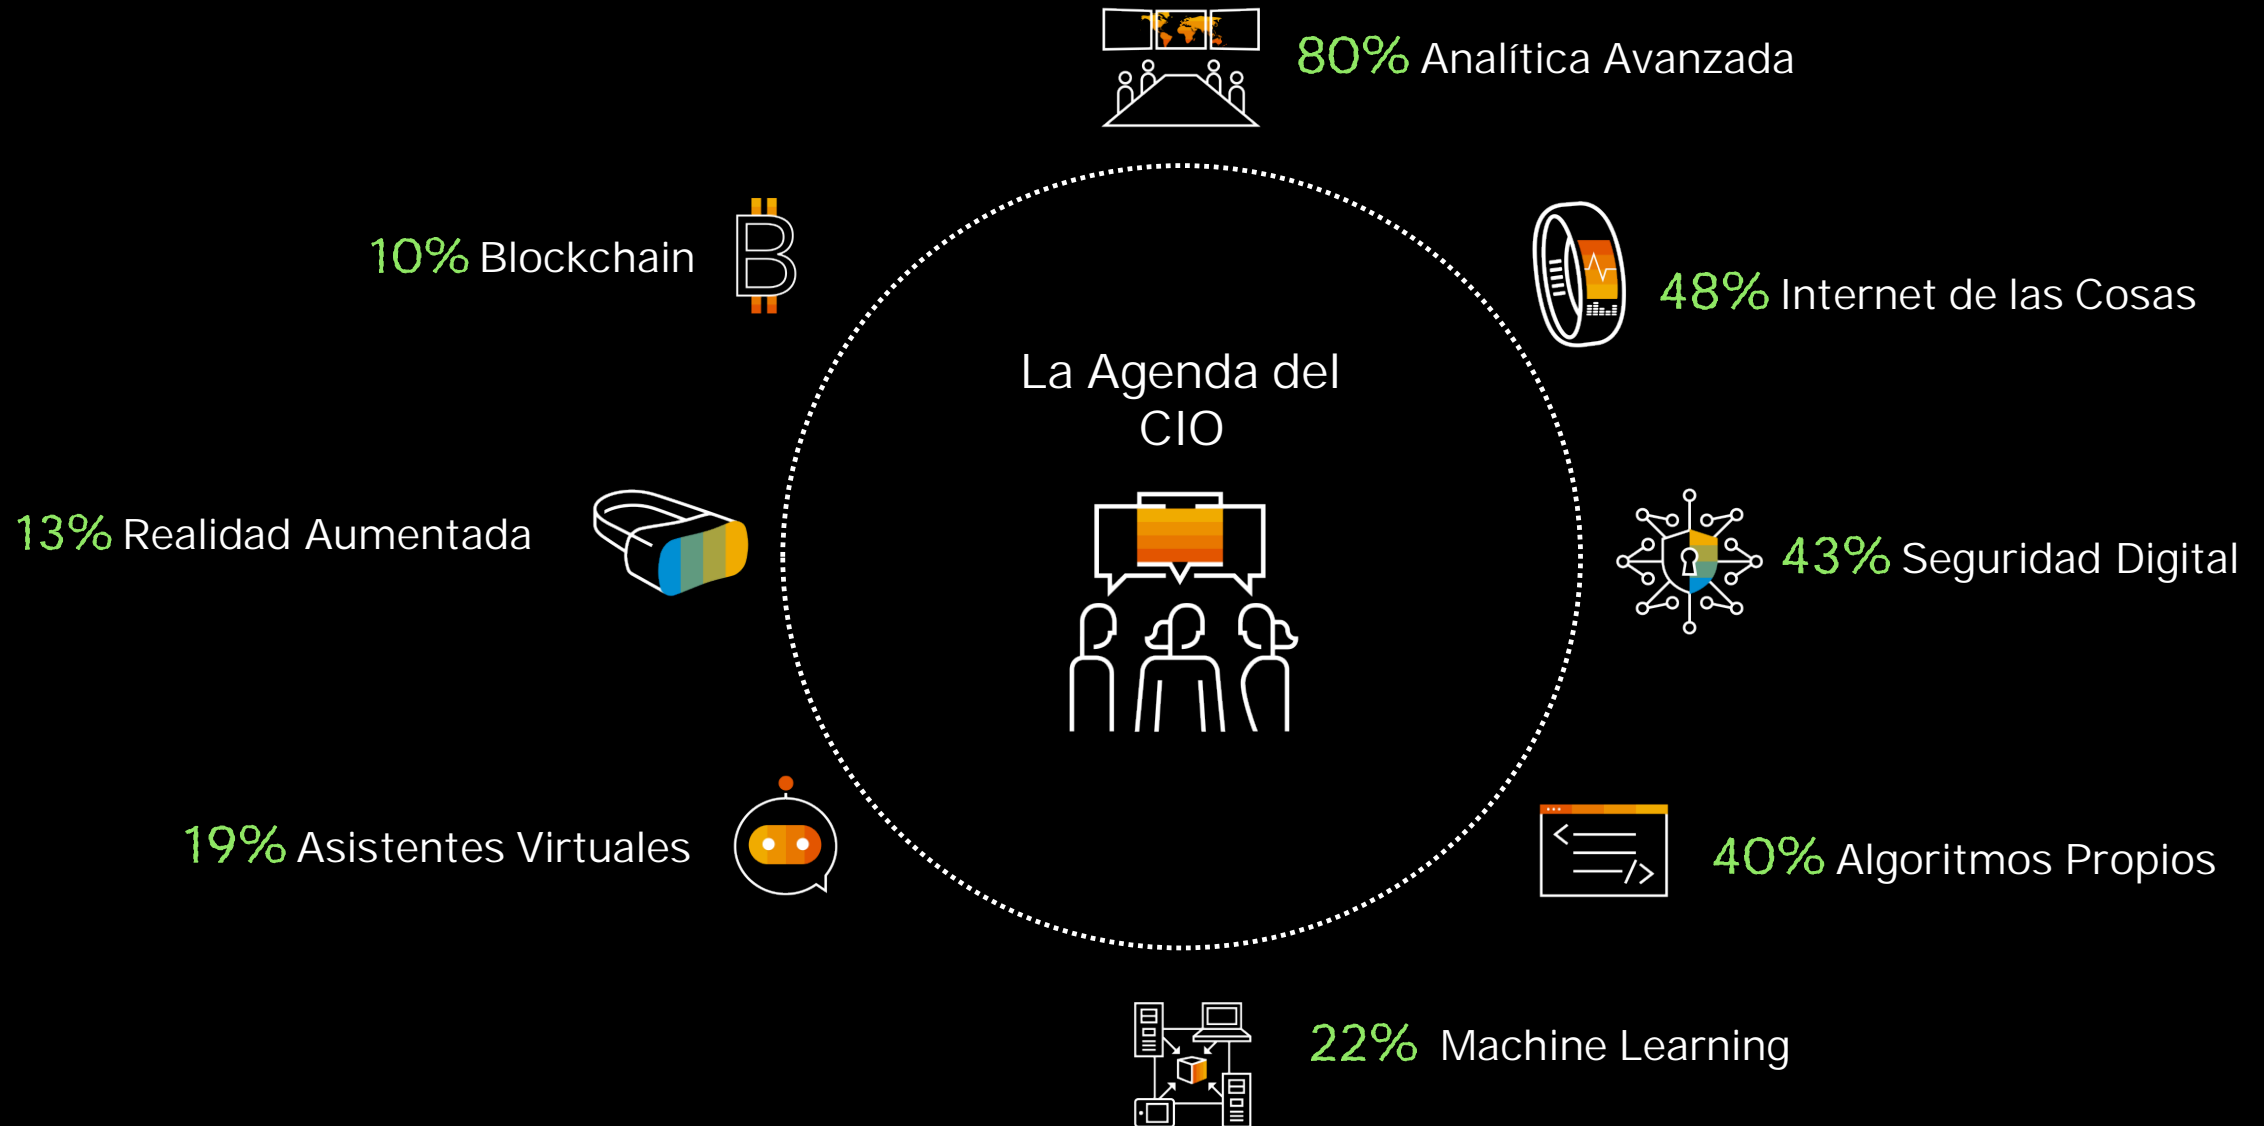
80% Analítica Avanzada

10% Blockchain

48% Internet de las Cosas

La Agenda del CIO

13% Realidad Aumentada

43% Seguridad Digital

19% Asistentes Virtuales

40% Algoritmos Propios

22% Machine Learning